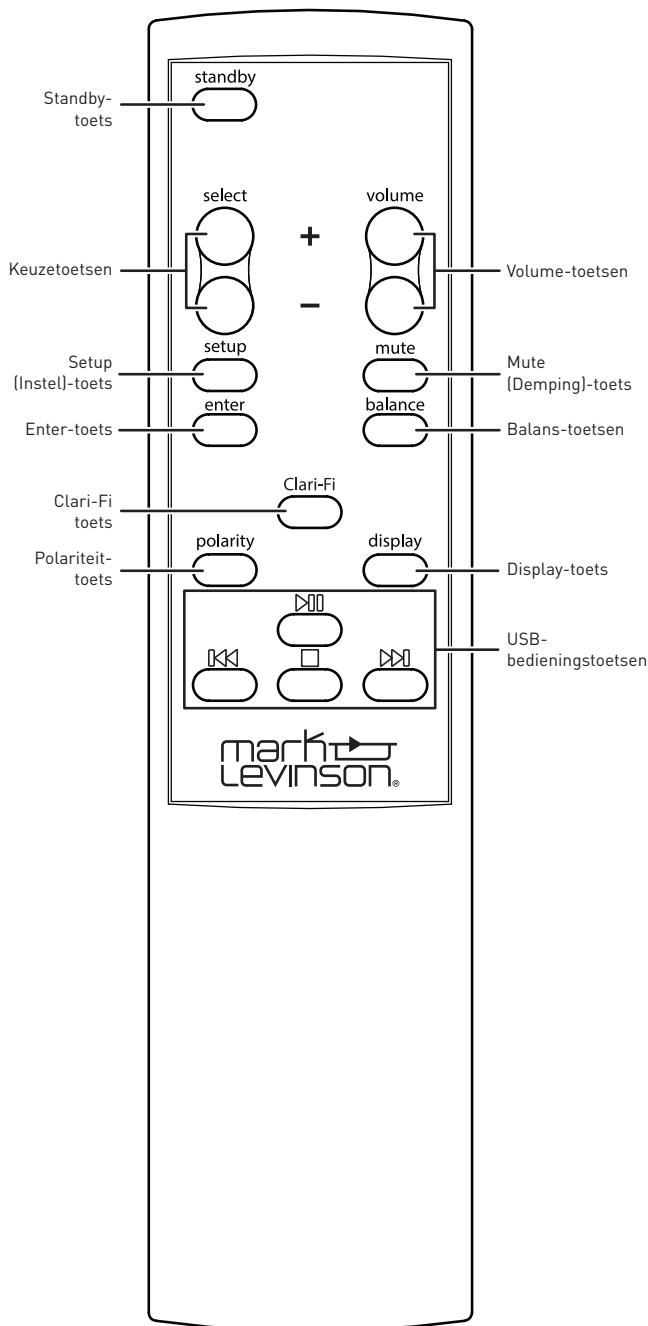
standby

Standby-toets

select

volume

+

–

Keuzetoetsen

Volume-toetsen

setup

mute

Setup (Instel)-toets

Mute (Demping)-toets

enter

balance

Enter-toets

Balans-toetsen

Clari-Fi

Clari-Fi toets

polarity

display

Polariteit-toets

Display-toets

USB-bedieningstoetsen

mark levinson®